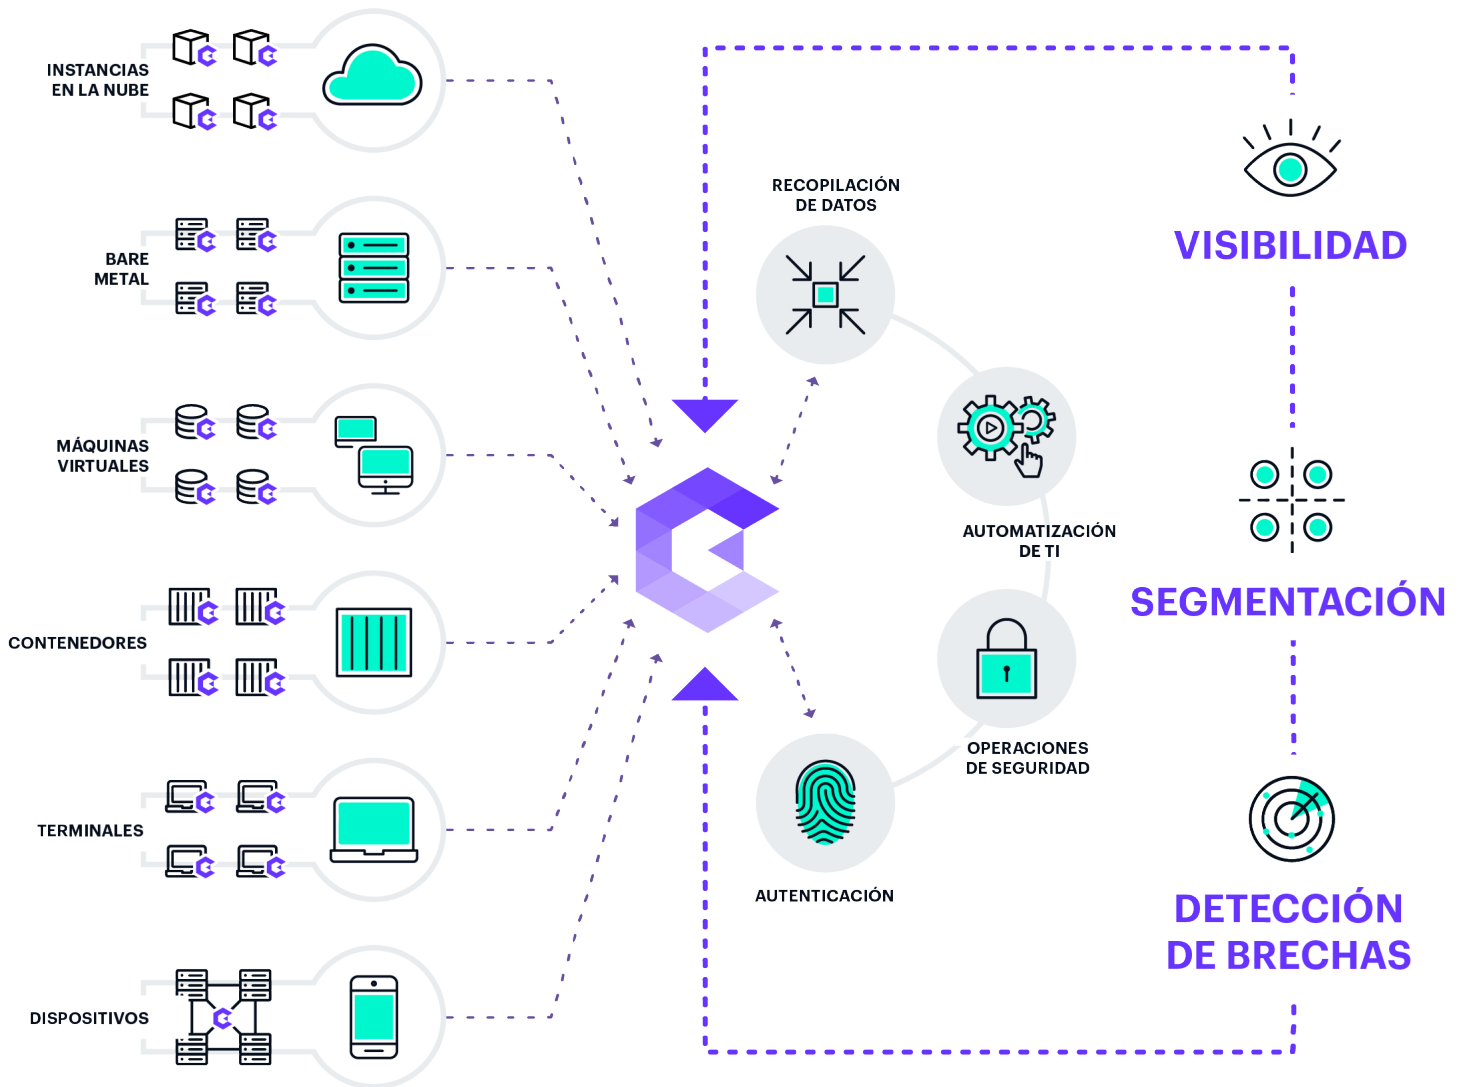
INSTANCIAS EN LA NUBE

BARE METAL

MÁQUINAS VIRTUALES

CONTENEDORES

TERMINALES

DISPOSITIVOS

RECOPILACIÓN DE DATOS

AUTOMATIZACIÓN DE TI

OPERACIONES DE SEGURIDAD

AUTENTICACIÓN

VISIBILIDAD

SEGMENTACIÓN

DETECCIÓN DE BRECHAS